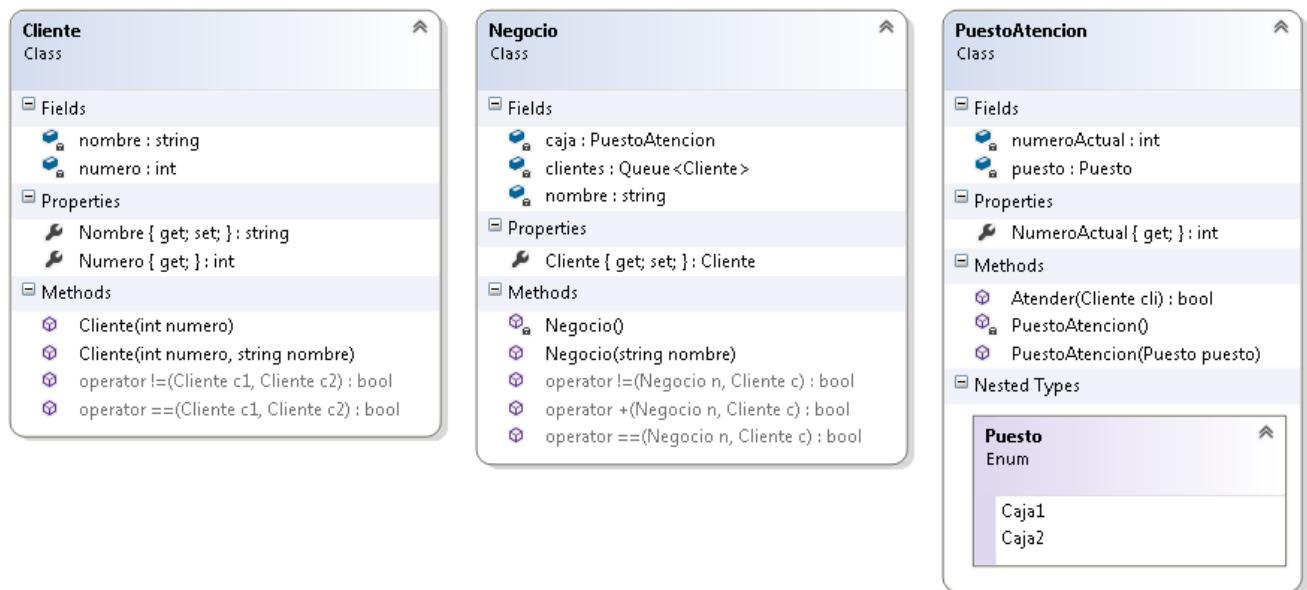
Cliente
Class

Fields
nombre : string
numero : int

Properties
Nombre { get; set; } : string
Numero { get; } : int

Methods
Cliente(int numero)
Cliente(int numero, string nombre)
operator !=(Cliente c1, Cliente c2) : bool
operator ==(Cliente c1, Cliente c2) : bool

Negocio
Class

Fields
caja : PuestoAtencion
clientes : Queue<Cliente>
nombre : string

Properties
Cliente { get; set; } : Cliente

Methods
Negocio()
Negocio(string nombre)
operator !=(Negocio n, Cliente c) : bool
operator +(Negocio n, Cliente c) : bool
operator ==(Negocio n, Cliente c) : bool

PuestoAtencion
Class

Fields
numeroActual : int
puesto : Puesto

Properties
NumeroActual { get; } : int

Methods
Atender(Cliente cli) : bool
PuestoAtencion()
PuestoAtencion(Puesto puesto)

Nested Types

Puesto
Enum

Caja1
Caja2